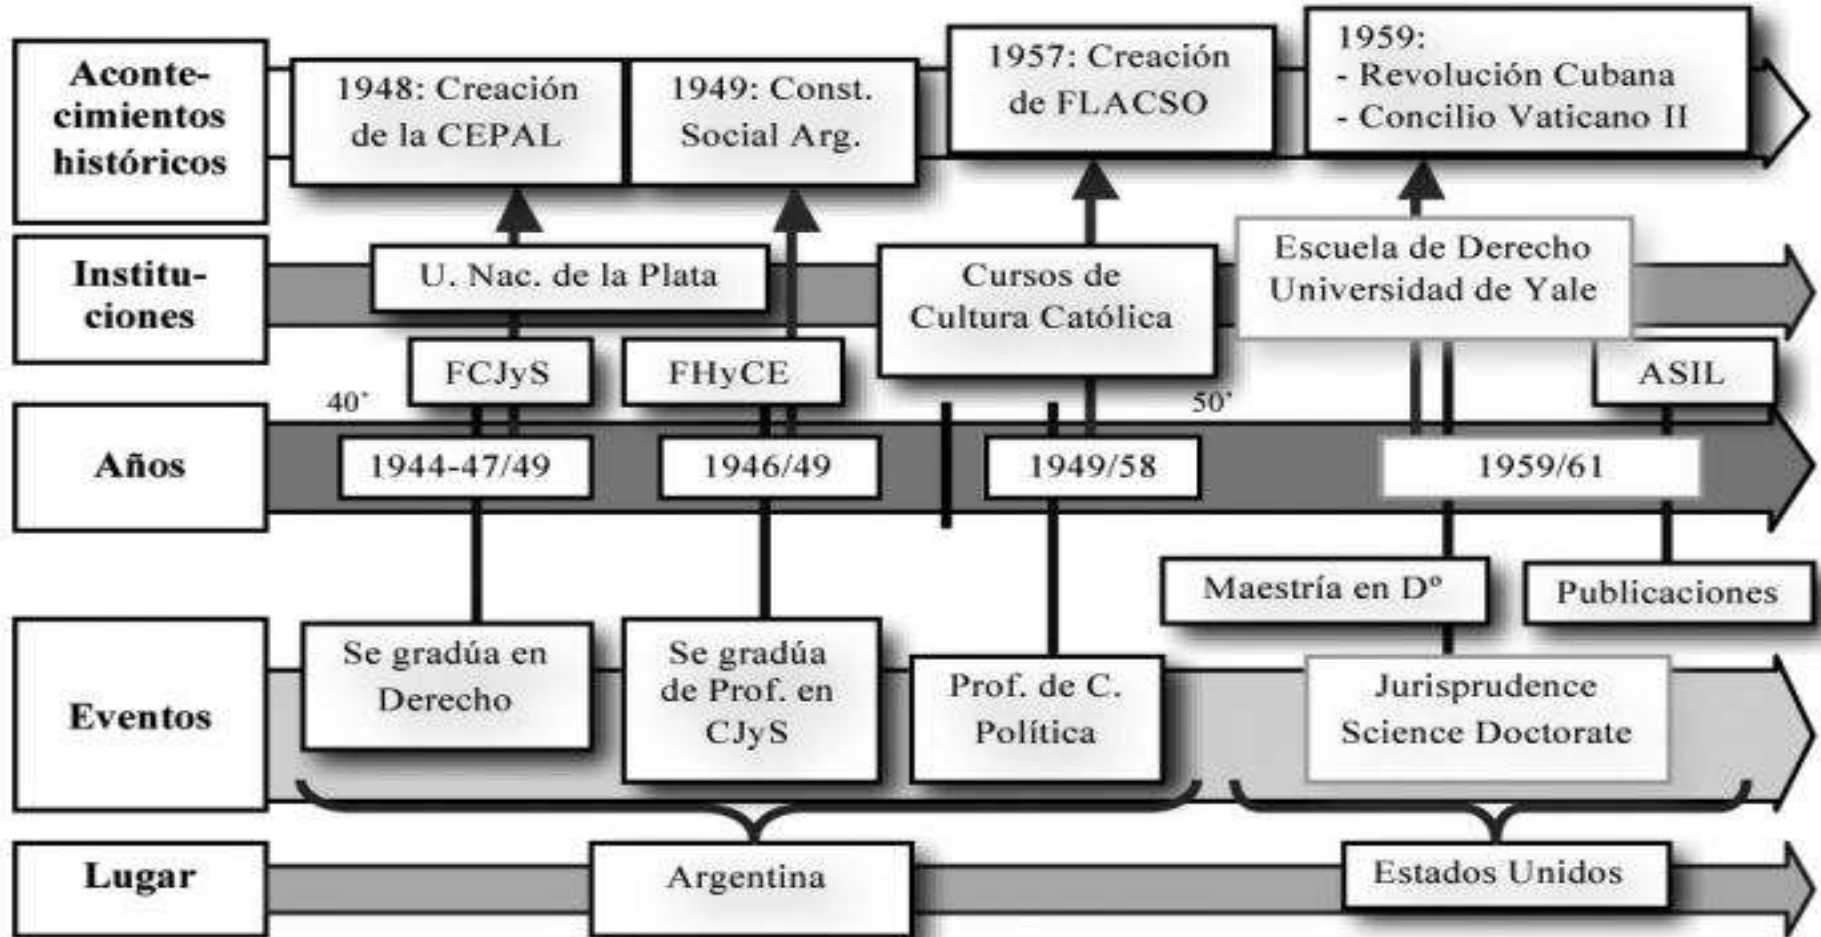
Acontecimientos históricos

1948: Creación de la CEPAL

1949: Const. Social Arg.

1957: Creación de FLACSO

1959:
- Revolución Cubana
- Concilio Vaticano II

Instituciones

U. Nac. de la Plata

Cursos de Cultura Católica

Escuela de Derecho Universidad de Yale

FCJyS

FHyCE

ASIL

40'

50'

Años

1944-47/49

1946/49

1949/58

1959/61

Maestría en Dº

Publicaciones

Eventos

Se gradúa en Derecho

Se gradúa de Prof. en CJyS

Prof. de C. Política

Jurisprudence Science Doctorate

Lugar

Argentina

Estados Unidos